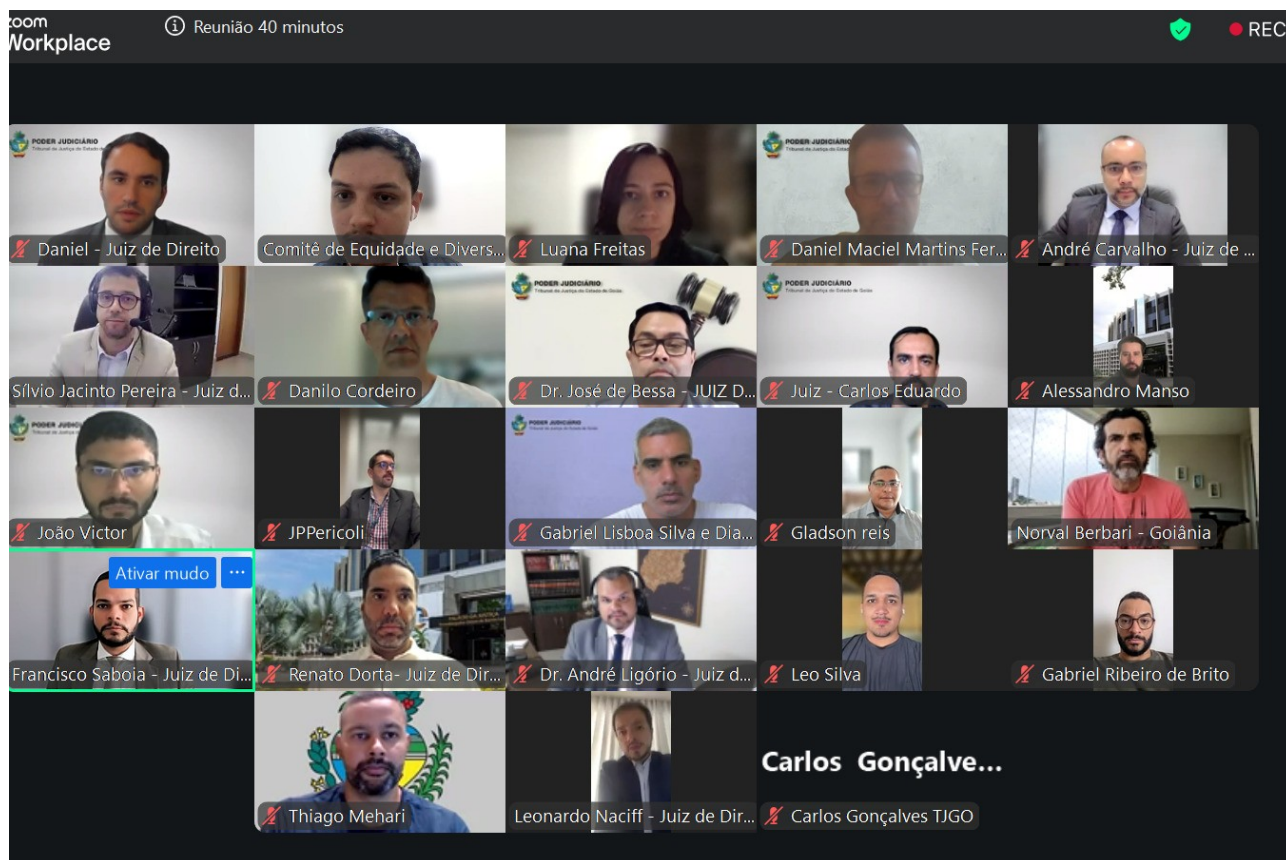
zoom Workplace

Reunião 40 minutos

REC

PODER JUDICIÁRIO
Daniel - Juiz de Direito

Comitê de Equidade e Divers...

Luana Freitas

PODER JUDICIÁRIO
Daniel Maciel Martins Fer...

André Carvalho - Juiz de ...

Sílvio Jacinto Pereira - Juiz d...

Danilo Cordeiro

PODER JUDICIÁRIO
Tribunal de Justiça do Estado de Goiás
Dr. José de Bessa - JUIZ D...

PODER JUDICIÁRIO
Tribunal de Justiça do Estado de Goiás
Juiz - Carlos Eduardo

Alessandro Manso

PODER JUDICIÁRIO
João Victor

JPPericoli

PODER JUDICIÁRIO
Gabriel Lisboa Silva e Dia...

Gladson reis

Norval Berbari - Goiânia

Ativar mudo
Francisco Saboia - Juiz de Di...

Renato Dorta- Juiz de Dir...

Dr. André Ligório - Juiz d...

Leo Silva

Gabriel Ribeiro de Brito

Thiago Mehari

Leonardo Naciff - Juiz de Dir...

Carlos Gonçalve...
Carlos Gonçalves TJGO